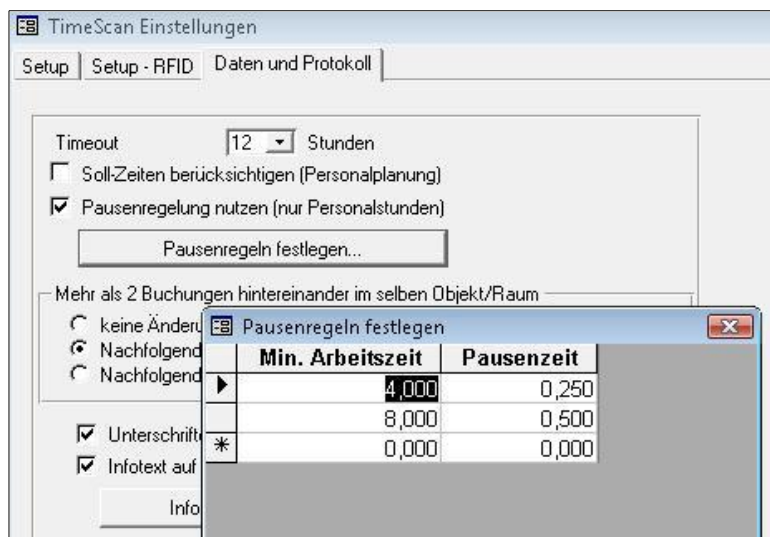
TimeScan Einstellungen

Setup | Setup - RFID | Daten und Protokoll

Timeout 12 Stunden

Soll-Zeiten berücksichtigen (Personalplanung)

Pausenregelung nutzen (nur Personalstunden)

Pausenregeln festlegen...

Mehr als 2 Buchungen hintereinander im selben Objekt/Raum

keine Änderu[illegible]

Nachfolgend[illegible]

Nachfolgend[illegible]

Unterschrift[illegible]

Infotext auf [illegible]

Info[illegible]

Pausenregeln festlegen

| | Min. Arbeitszeit | Pausenzeit |
|---|---|---|
| ▶ | 4,000 | 0,250 |
| | 8,000 | 0,500 |
| * | 0,000 | 0,000 |